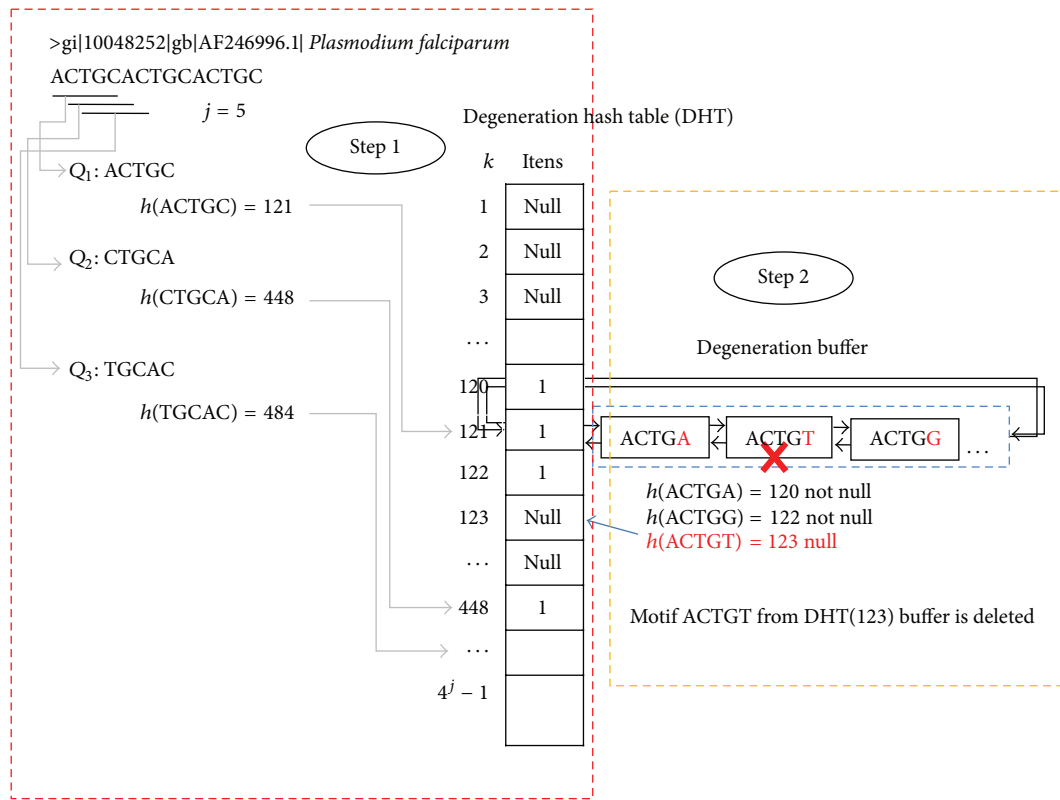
>gi|10048252|gb|AF246996.1| *Plasmodium falciparum*

ACTGCACTGCACTGC

$j = 5$

Step 1

$Q_1$: ACTGC

$h$(ACTGC) = 121

$Q_2$: CTGCA

$h$(CTGCA) = 448

$Q_3$: TGCAC

$h$(TGCAC) = 484

Degeneration hash table (DHT)

| $k$ | Itens |
|---|---|
| 1 | Null |
| 2 | Null |
| 3 | Null |
| ... | |
| 120 | 1 |
| 121 | 1 |
| 122 | 1 |
| 123 | Null |
| ... | Null |
| 448 | 1 |
| ... | |
| $4^j - 1$ | |

Step 2

Degeneration buffer

ACTGA ACTGT ACTGG ...

$h$(ACTGA) = 120 not null

$h$(ACTGG) = 122 not null

$h$(ACTGT) = 123 null

Motif ACTGT from DHT(123) buffer is deleted